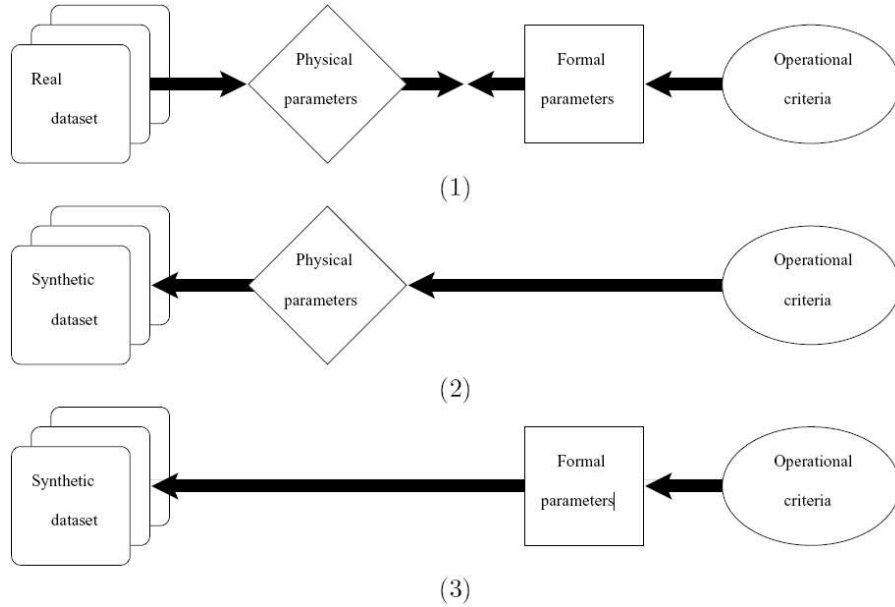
Real dataset

Physical parameters

Formal parameters

Operational criteria

(1)

Synthetic dataset

Physical parameters

Operational criteria

(2)

Synthetic dataset

Formal parameters

Operational criteria

(3)